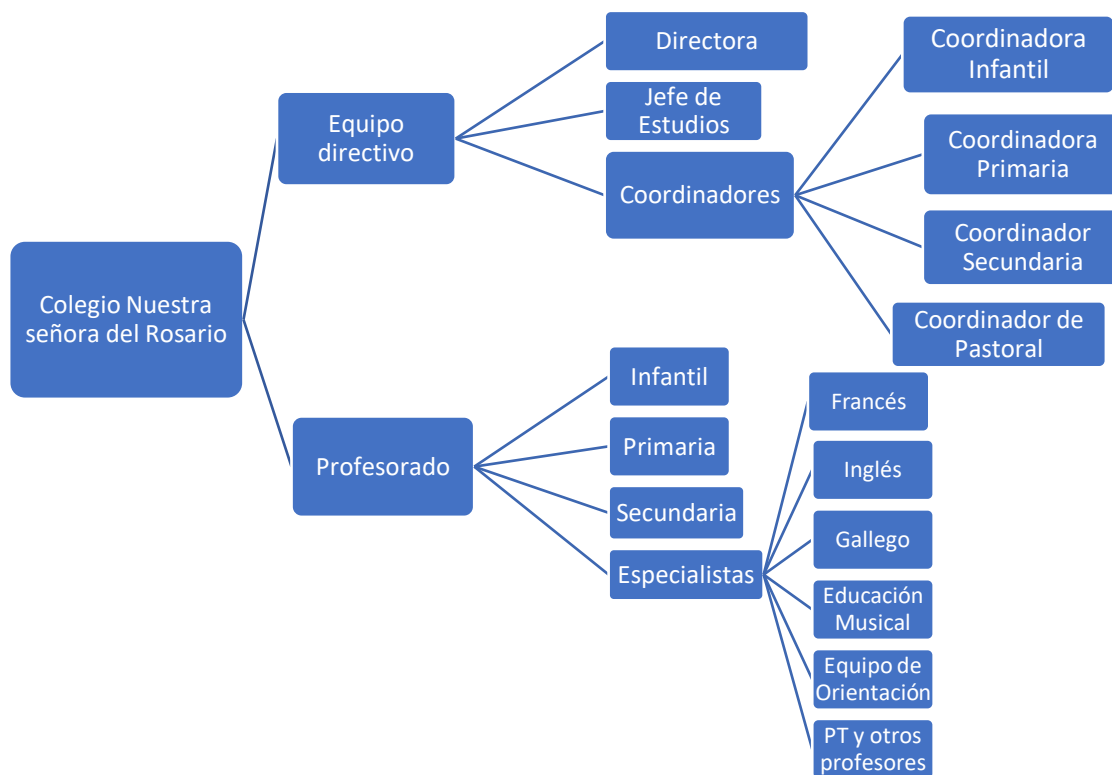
Colegio Nuestra señora del Rosario

Equipo directivo

Directora

Jefe de Estudios

Coordinadores

Coordinadora Infantil

Coordinadora Primaria

Coordinador Secundaria

Coordinador de Pastoral

Profesorado

Infantil

Primaria

Secundaria

Especialistas

Francés

Inglés

Gallego

Educación Musical

Equipo de Orientación

PT y otros profesores